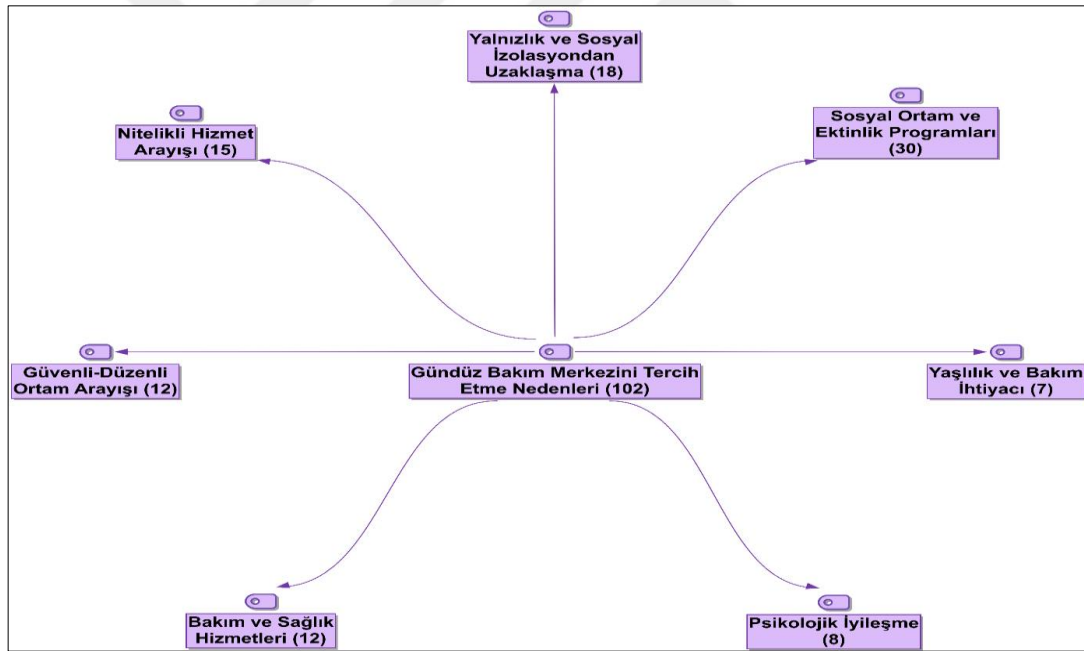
Yalnızlık ve Sosyal İzolasyondan Uzaklaşma (18)

Nitelikli Hizmet Arayışı (15)

Sosyal Ortam ve Ektinlik Programları (30)

Güvenli-Düzenli Ortam Arayışı (12)

Gündüz Bakım Merkezini Tercih Etme Nedenleri (102)

Yaşlılık ve Bakım İhtiyacı (7)

Bakım ve Sağlık Hizmetleri (12)

Psikolojik İyileşme (8)